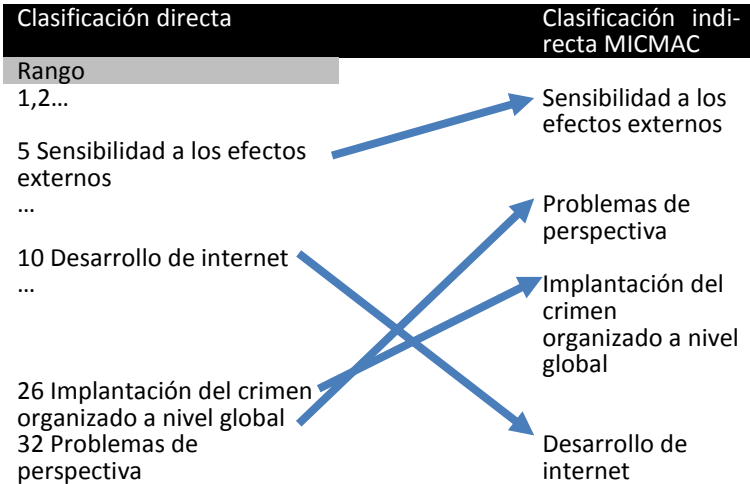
Clasificación directa

Rango
1,2…

5 Sensibilidad a los efectos externos
…

10 Desarrollo de internet
…

26 Implantación del crimen organizado a nivel global
32 Problemas de perspectiva

Clasificación indirecta MICMAC

Sensibilidad a los efectos externos

Problemas de perspectiva

Implantación del crimen organizado a nivel global

Desarrollo de internet